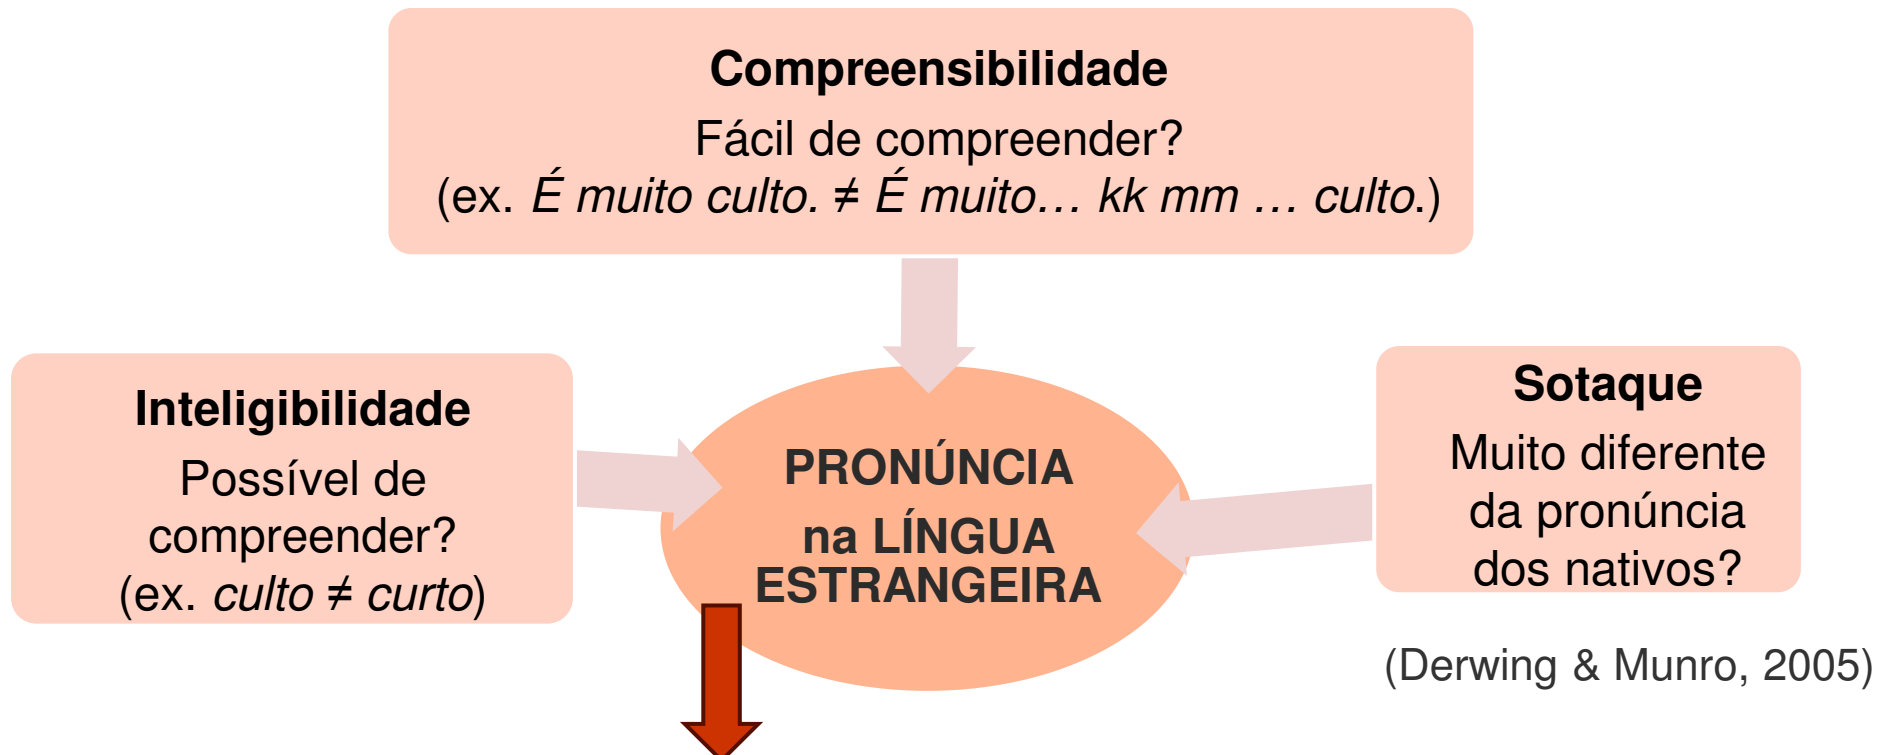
Compreensibilidade
Fácil de compreender?
(ex. *É muito culto.* ≠ *É muito… kk mm … culto.*)

Inteligibilidade
Possível de compreender?
(ex. *culto* ≠ *curto*)

PRONÚNCIA
na LÍNGUA ESTRANGEIRA

Sotaque
Muito diferente da pronúncia dos nativos?

(Derwing & Munro, 2005)